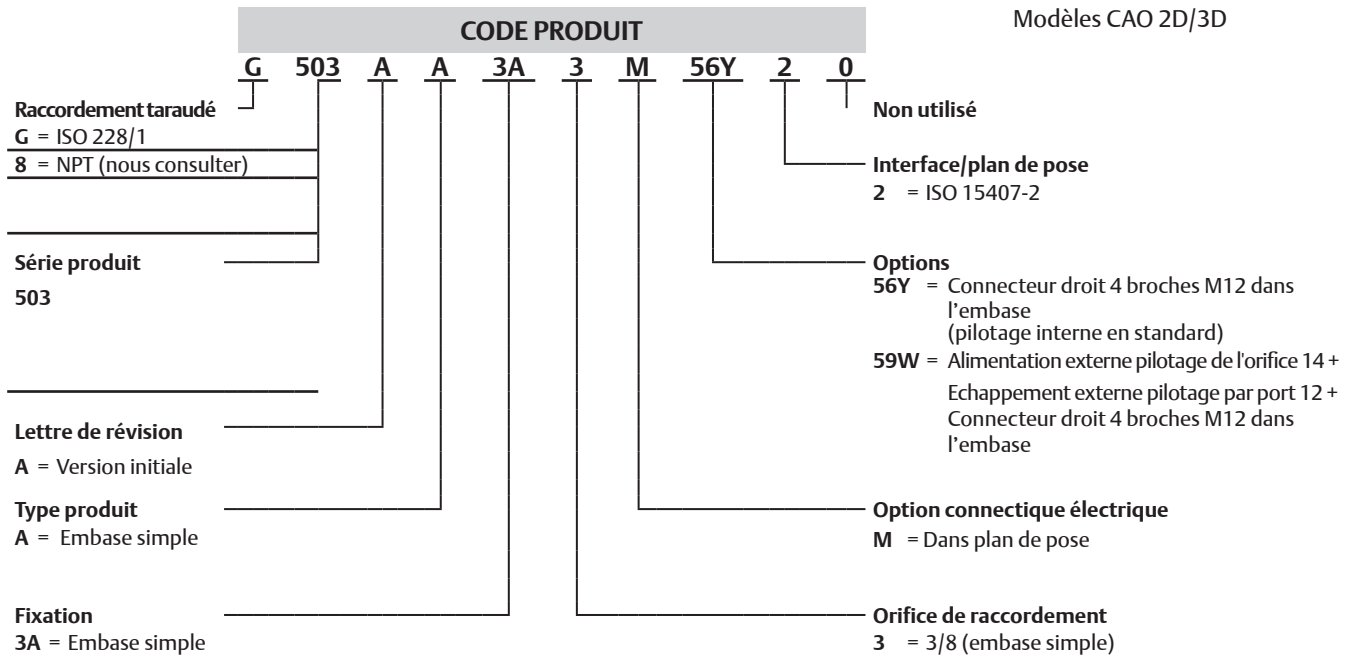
CODE PRODUIT

Modèles CAO 2D/3D

G 503 A A 3A 3 M 56Y 2 0

Raccordement taraudé
G = ISO 228/1
8 = NPT (nous consulter)

Série produit
503

Lettre de révision
A = Version initiale

Type produit
A = Embase simple

Fixation
3A = Embase simple

Non utilisé

Interface/plan de pose
2 = ISO 15407-2

Options
56Y = Connecteur droit 4 broches M12 dans l'embase (pilotage interne en standard)
59W = Alimentation externe pilotage de l'orifice 14 + Echappement externe pilotage par port 12 + Connecteur droit 4 broches M12 dans l'embase

Option connectique électrique
M = Dans plan de pose

Orifice de raccordement
3 = 3/8 (embase simple)